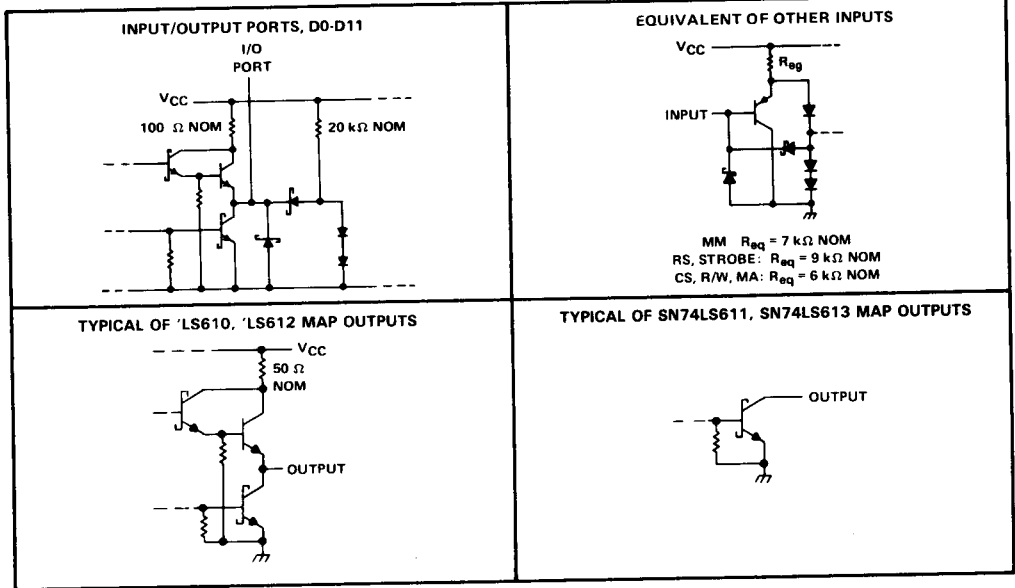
INPUT/OUTPUT PORTS, D0-D11

I/O PORT

$V_{CC}$

100 Ω NOM

20 kΩ NOM

EQUIVALENT OF OTHER INPUTS

$V_{CC}$

$R_{eq}$

INPUT

MM $R_{eq}$ = 7 kΩ NOM
RS, STROBE: $R_{eq}$ = 9 kΩ NOM
CS, R/W, MA: $R_{eq}$ = 6 kΩ NOM

TYPICAL OF 'LS610, 'LS612 MAP OUTPUTS

$V_{CC}$

50 Ω NOM

OUTPUT

TYPICAL OF SN74LS611, SN74LS613 MAP OUTPUTS

OUTPUT